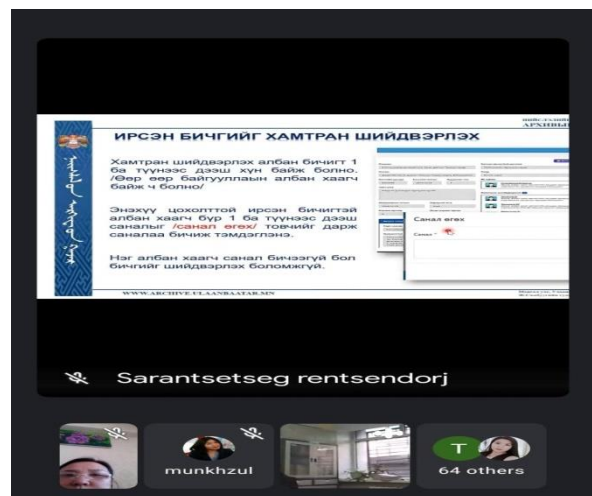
ИРСЭН БИЧГИЙГ ХАМТРАН ШИЙДВЭРЛЭХ

Хамтран шийдвэрлэх албан бичигт 1 ба түүнээс дээш хүн байж болно. /Өөр өөр байгууллагын албан хаагч байж ч болно/

Энэхүү холбоотой ирсэн бичигтэй албан хаагч бүр 1 ба түүнээс дээш саналыг /санал өгөх/ товчийг дарж саналаа бичиж тэмдэглэнэ.

Нэг албан хаагч санал бичээгүй бол бичгийг шийдвэрлэх боломжгүй.

Санал өгөх

Санал *

WWW.ARCHIVE.ULAANBAATAR.MN

АРХИВЫН

Sarantsetseg rentsendorj

munkhzul

T

64 others